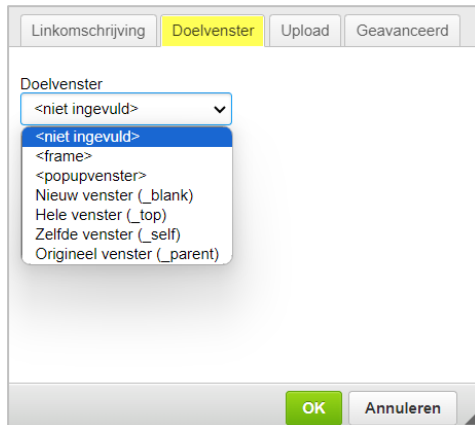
Linkomschrijving | Doelvenster | Upload | Geavanceerd

Doelvenster
<niet ingevuld>

<niet ingevuld>
<frame>
<popupvenster>
Nieuw venster (_blank)
Hele venster (_top)
Zelfde venster (_self)
Origineel venster (_parent)

OK
Annuleren